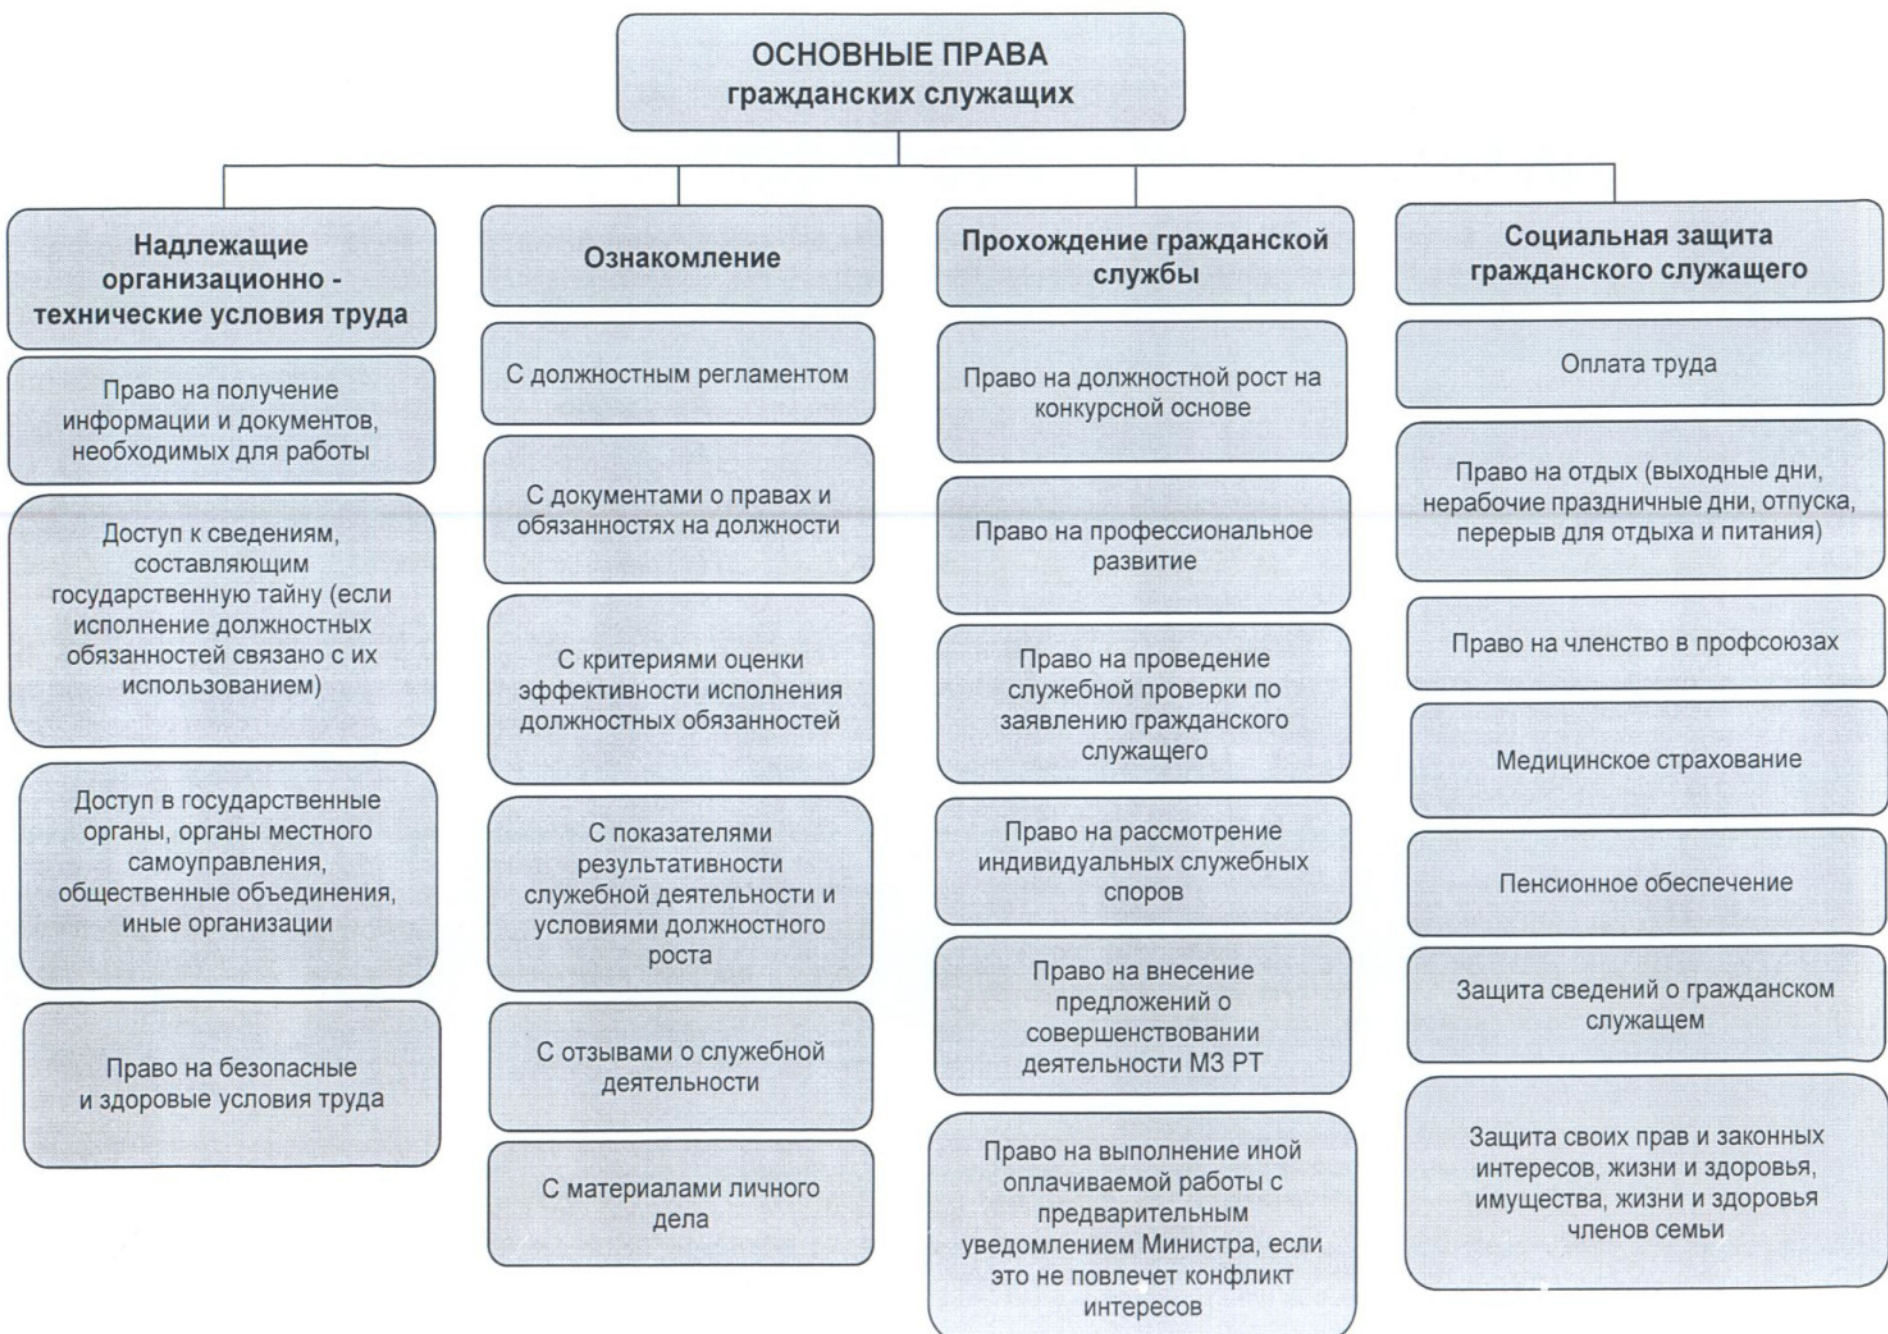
ОСНОВНЫЕ ПРАВА гражданских служащих

Надлежащие организационно - технические условия труда

Право на получение информации и документов, необходимых для работы

Доступ к сведениям, составляющим государственную тайну (если исполнение должностных обязанностей связано с их использованием)

Доступ в государственные органы, органы местного самоуправления, общественные объединения, иные организации

Право на безопасные и здоровые условия труда

Ознакомление

С должностным регламентом

С документами о правах и обязанностях на должности

С критериями оценки эффективности исполнения должностных обязанностей

С показателями результативности служебной деятельности и условиями должностного роста

С отзывами о служебной деятельности

С материалами личного дела

Прохождение гражданской службы

Право на должностной рост на конкурсной основе

Право на профессиональное развитие

Право на проведение служебной проверки по заявлению гражданского служащего

Право на рассмотрение индивидуальных служебных споров

Право на внесение предложений о совершенствовании деятельности МЗ РТ

Право на выполнение иной оплачиваемой работы с предварительным уведомлением Министра, если это не повлечет конфликт интересов

Социальная защита гражданского служащего

Оплата труда

Право на отдых (выходные дни, нерабочие праздничные дни, отпуска, перерыв для отдыха и питания)

Право на членство в профсоюзах

Медицинское страхование

Пенсионное обеспечение

Защита сведений о гражданском служащем

Защита своих прав и законных интересов, жизни и здоровья, имущества, жизни и здоровья членов семьи